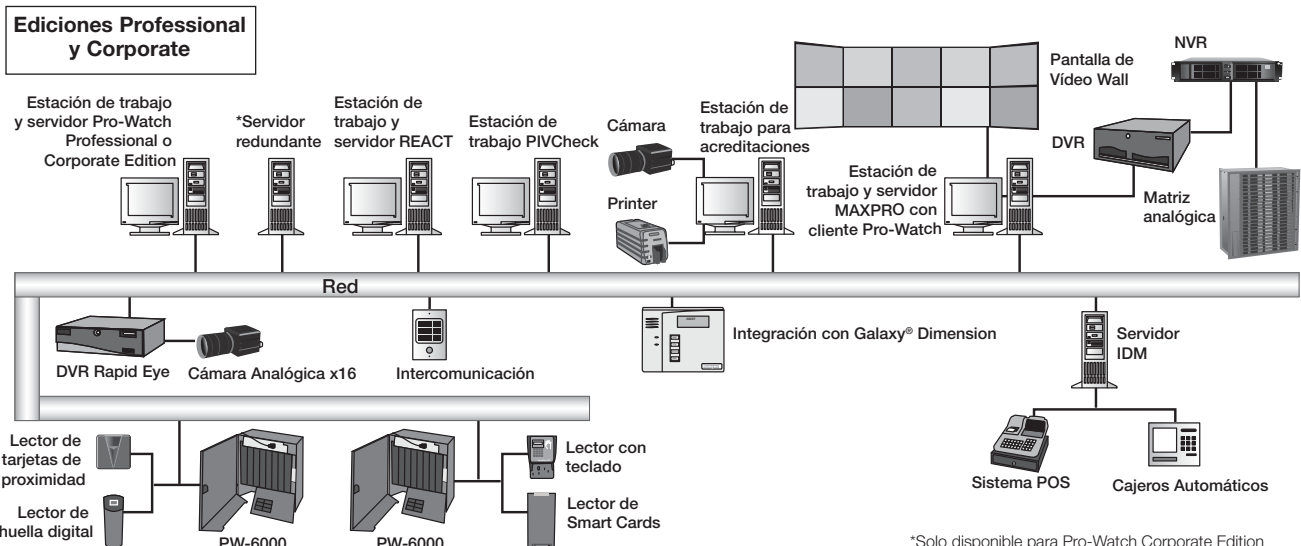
Ediciones Professional y Corporate

Estación de trabajo y servidor Pro-Watch Professional o Corporate Edition

*Servidor redundante

Estación de trabajo y servidor REACT

Estación de trabajo PIVCheck

Cámara

Printer

Estación de trabajo para acreditaciones

Pantalla de Vídeo Wall

NVR

DVR

Estación de trabajo y servidor MAXPRO con cliente Pro-Watch

Matriz analógica

Red

DVR Rapid Eye

Cámara Analógica x16

Intercomunicación

Integración con Galaxy® Dimension

Servidor IDM

Sistema POS

Cajeros Automáticos

Lector de tarjetas de proximidad

Lector de huella digital

PW-6000

PW-6000

Lector con teclado

Lector de Smart Cards

*Solo disponible para Pro-Watch Corporate Edition